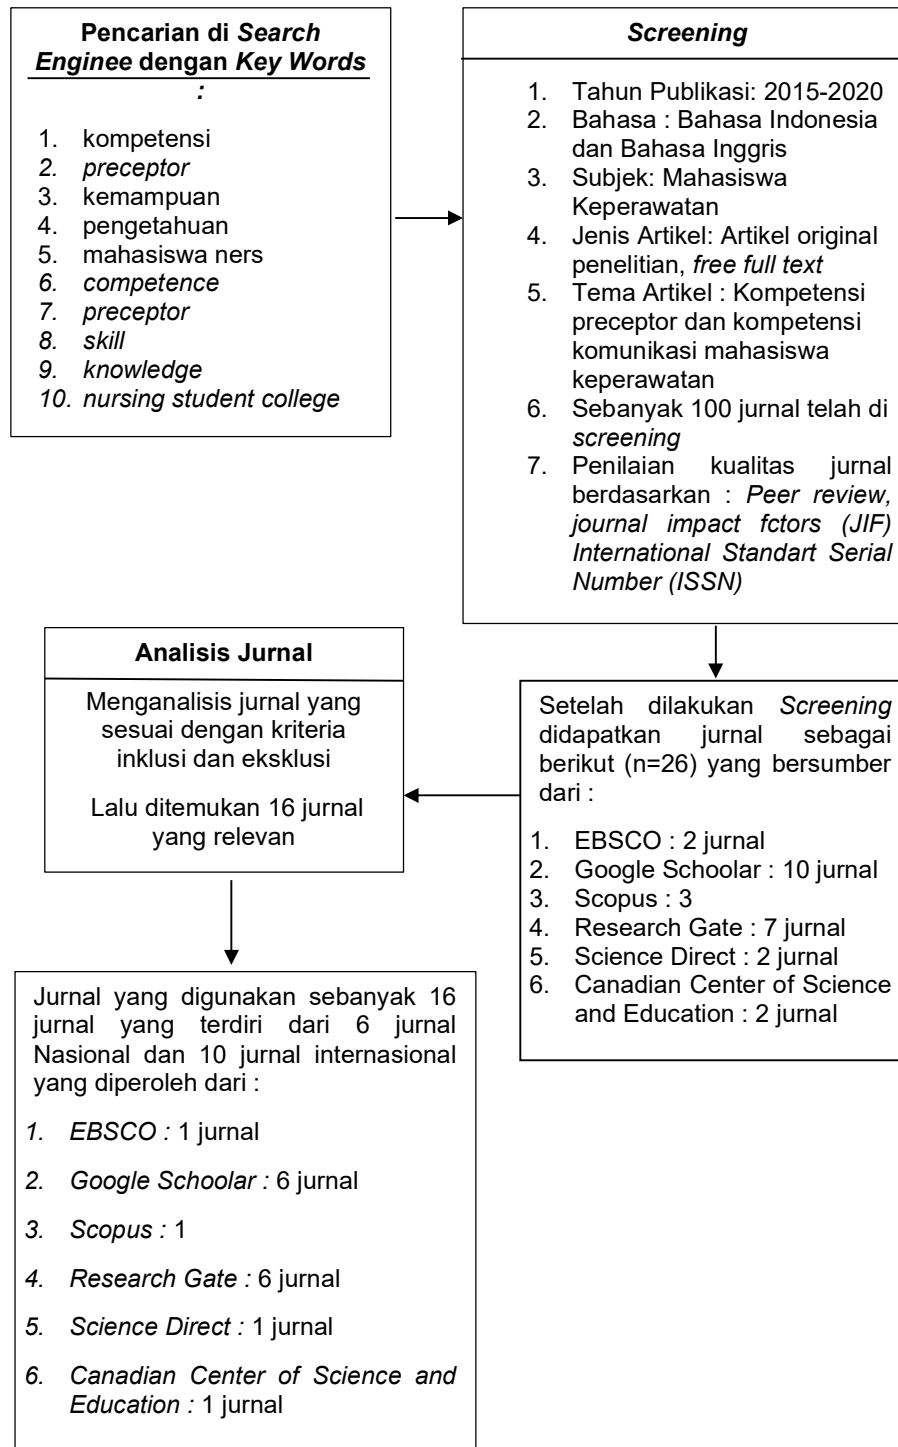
Pencarian di Search Enginee dengan Key Words :

1. kompetensi
2. preceptor
3. kemampuan
4. pengetahuan
5. mahasiswa ners
6. competence
7. preceptor
8. skill
9. knowledge
10. nursing student college

Screening

1. Tahun Publikasi: 2015-2020
2. Bahasa : Bahasa Indonesia dan Bahasa Inggris
3. Subjek: Mahasiswa Keperawatan
4. Jenis Artikel: Artikel original penelitian, free full text
5. Tema Artikel : Kompetensi preceptor dan kompetensi komunikasi mahasiswa keperawatan
6. Sebanyak 100 jurnal telah di screening
7. Penilaian kualitas jurnal berdasarkan : Peer review, journal impact fctors (JIF) International Standart Serial Number (ISSN)

Analisis Jurnal

Menganalisis jurnal yang sesuai dengan kriteria inklusi dan eksklusi

Lalu ditemukan 16 jurnal yang relevan

Setelah dilakukan Screening didapatkan jurnal sebagai berikut (n=26) yang bersumber dari :

1. EBSCO : 2 jurnal
2. Google Schoolar : 10 jurnal
3. Scopus : 3
4. Research Gate : 7 jurnal
5. Science Direct : 2 jurnal
6. Canadian Center of Science and Education : 2 jurnal

Jurnal yang digunakan sebanyak 16 jurnal yang terdiri dari 6 jurnal Nasional dan 10 jurnal internasional yang diperoleh dari :

1. EBSCO : 1 jurnal
2. Google Schoolar : 6 jurnal
3. Scopus : 1
4. Research Gate : 6 jurnal
5. Science Direct : 1 jurnal
6. Canadian Center of Science and Education : 1 jurnal